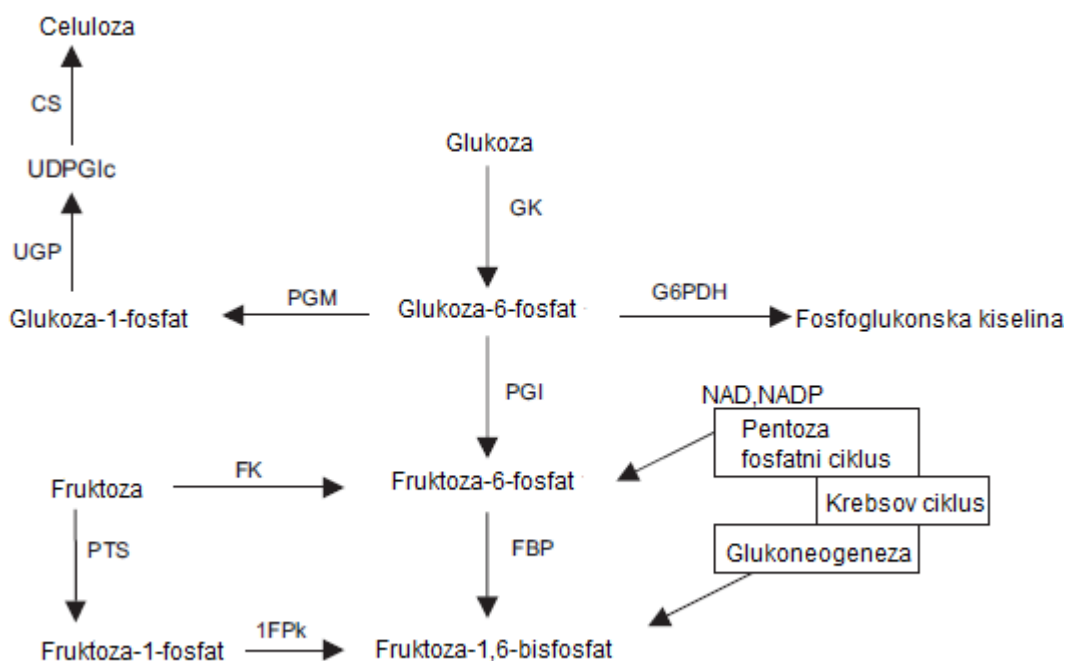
Celuloza

CS

UDPGlc

UGP

Glukoza

GK

Glukoza-1-fosfat

PGM

Glukoza-6-fosfat

G6PDH

Fosfoglukonska kiselina

PGI

NAD,NADP

Pentoza fosfatni ciklus

Fruktoza

FK

Fruktoza-6-fosfat

Krebsov ciklus

PTS

FBP

Glukoneogeneza

Fruktoza-1-fosfat

1FPk

Fruktoza-1,6-bisfosfat